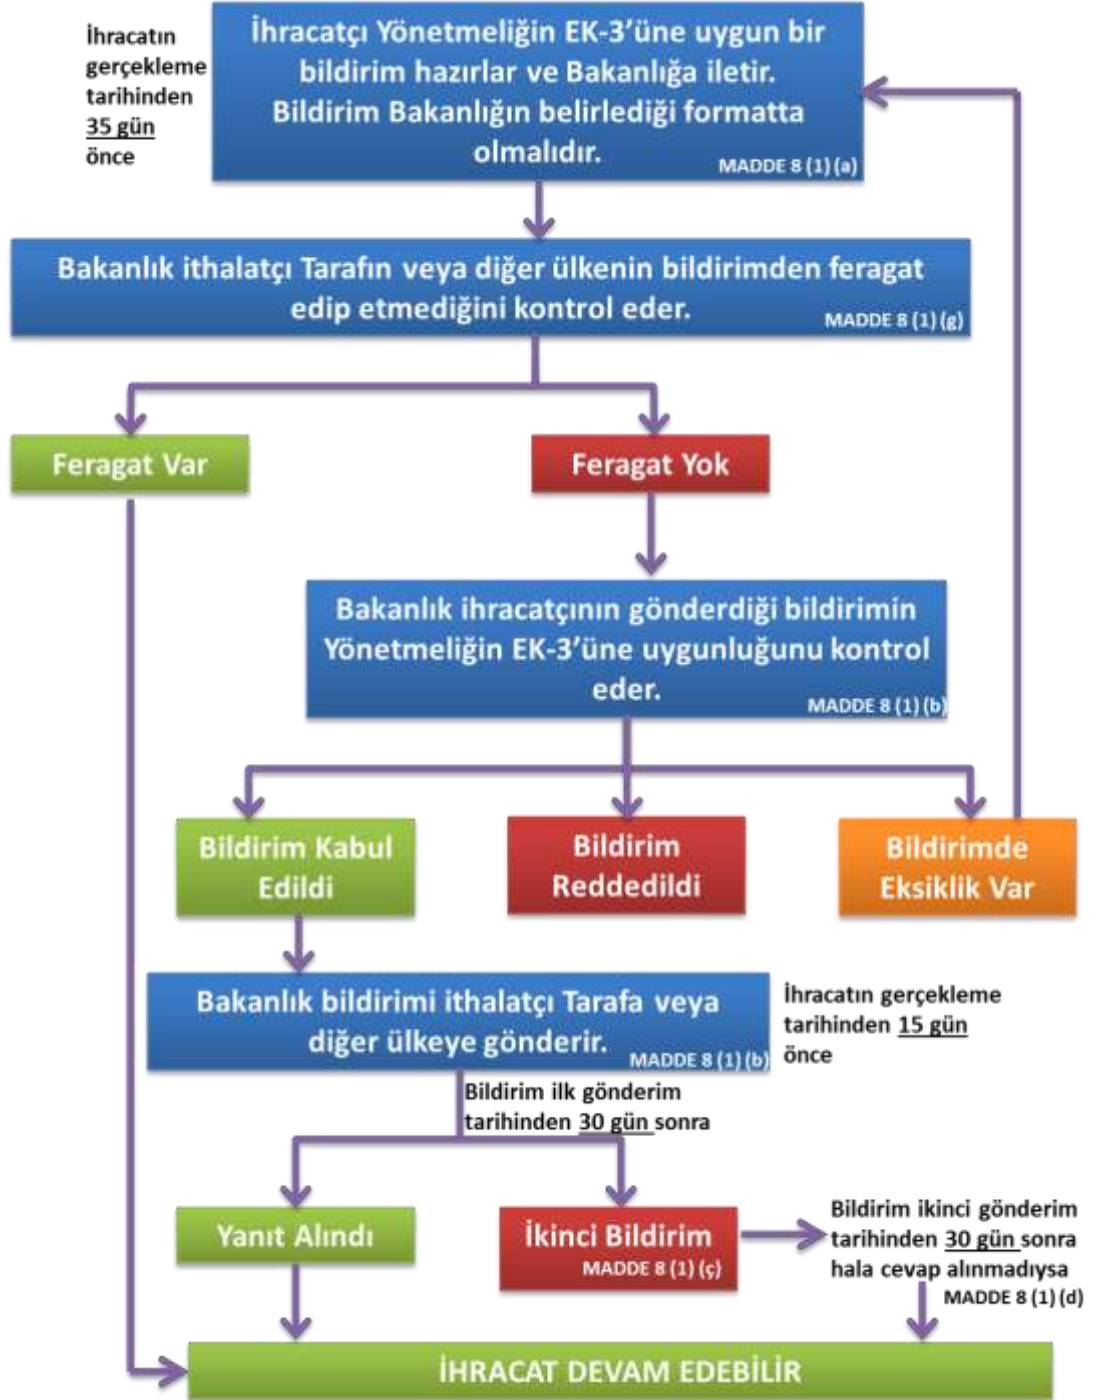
İhracatın gerçekleme tarihinden 35 gün önce

İhracatçı Yönetmeliğin EK-3'üne uygun bir bildirim hazırlar ve Bakanlığa iletir. Bildirim Bakanlığın belirlediği formatta olmalıdır. MADDE 8 (1) (a)

Bakanlık ithalatçı Tarafın veya diğer ülkenin bildirimden feragat edip etmediğini kontrol eder. MADDE 8 (1) (g)

Feragat Var

Feragat Yok

Bakanlık ihracatçının gönderdiği bildirimin Yönetmeliğin EK-3'üne uygunluğunu kontrol eder. MADDE 8 (1) (b)

Bildirim Kabul Edildi

Bildirim Reddedildi

Bildirimde Eksiklik Var

Bakanlık bildirimi ithalatçı Tarafa veya diğer ülkeye gönderir. MADDE 8 (1) (b)

İhracatın gerçekleme tarihinden 15 gün önce

Bildirim ilk gönderim tarihinden 30 gün sonra

Yanıt Alındı

İkinci Bildirim MADDE 8 (1) (ç)

Bildirim ikinci gönderim tarihinden 30 gün sonra hala cevap alınmadıysa MADDE 8 (1) (d)

İHRACAT DEVAM EDEBİLİR